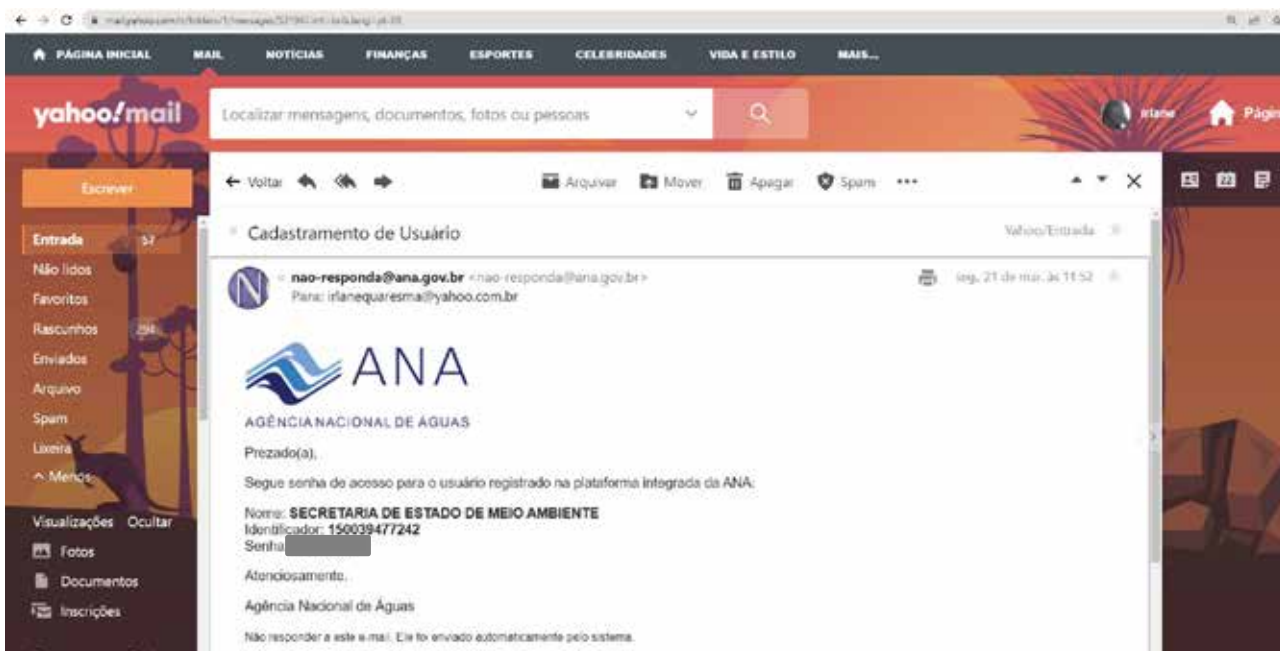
PÁGINA INICIAL MAIL NOTÍCIAS FINANÇAS ESPORTES CELEBRIDADES VIDA E ESTILO MAIS...

yahoo!mail

Localizar mensagens, documentos, fotos ou pessoas

Irlane Págin

Escrever

Entrada 57
Não lidos
Favoritos
Rascunhos 294
Enviados
Arquivo
Spam
Lixeira
^ Menos

Visualizações Ocultar
Fotos
Documentos
Inscrições

← Voltar Arquivar Mover Apagar Spam •••

Cadastramento de Usuário

Yahoo/Entrada

nao-responda@ana.gov.br <nao-responda@ana.gov.br>
Para: irlanequaresma@yahoo.com.br

seg, 21 de mar. às 11:52

ANA

AGÊNCIA NACIONAL DE ÁGUAS

Prezado(a),

Segue senha de acesso para o usuário registrado na plataforma integrada da ANA:

Nome: SECRETARIA DE ESTADO DE MEIO AMBIENTE
Identificador: 150039477242
Senha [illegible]

Atenciosamente,

Agência Nacional de Águas

Não responder a este e-mail. Ele foi enviado automaticamente pelo sistema.